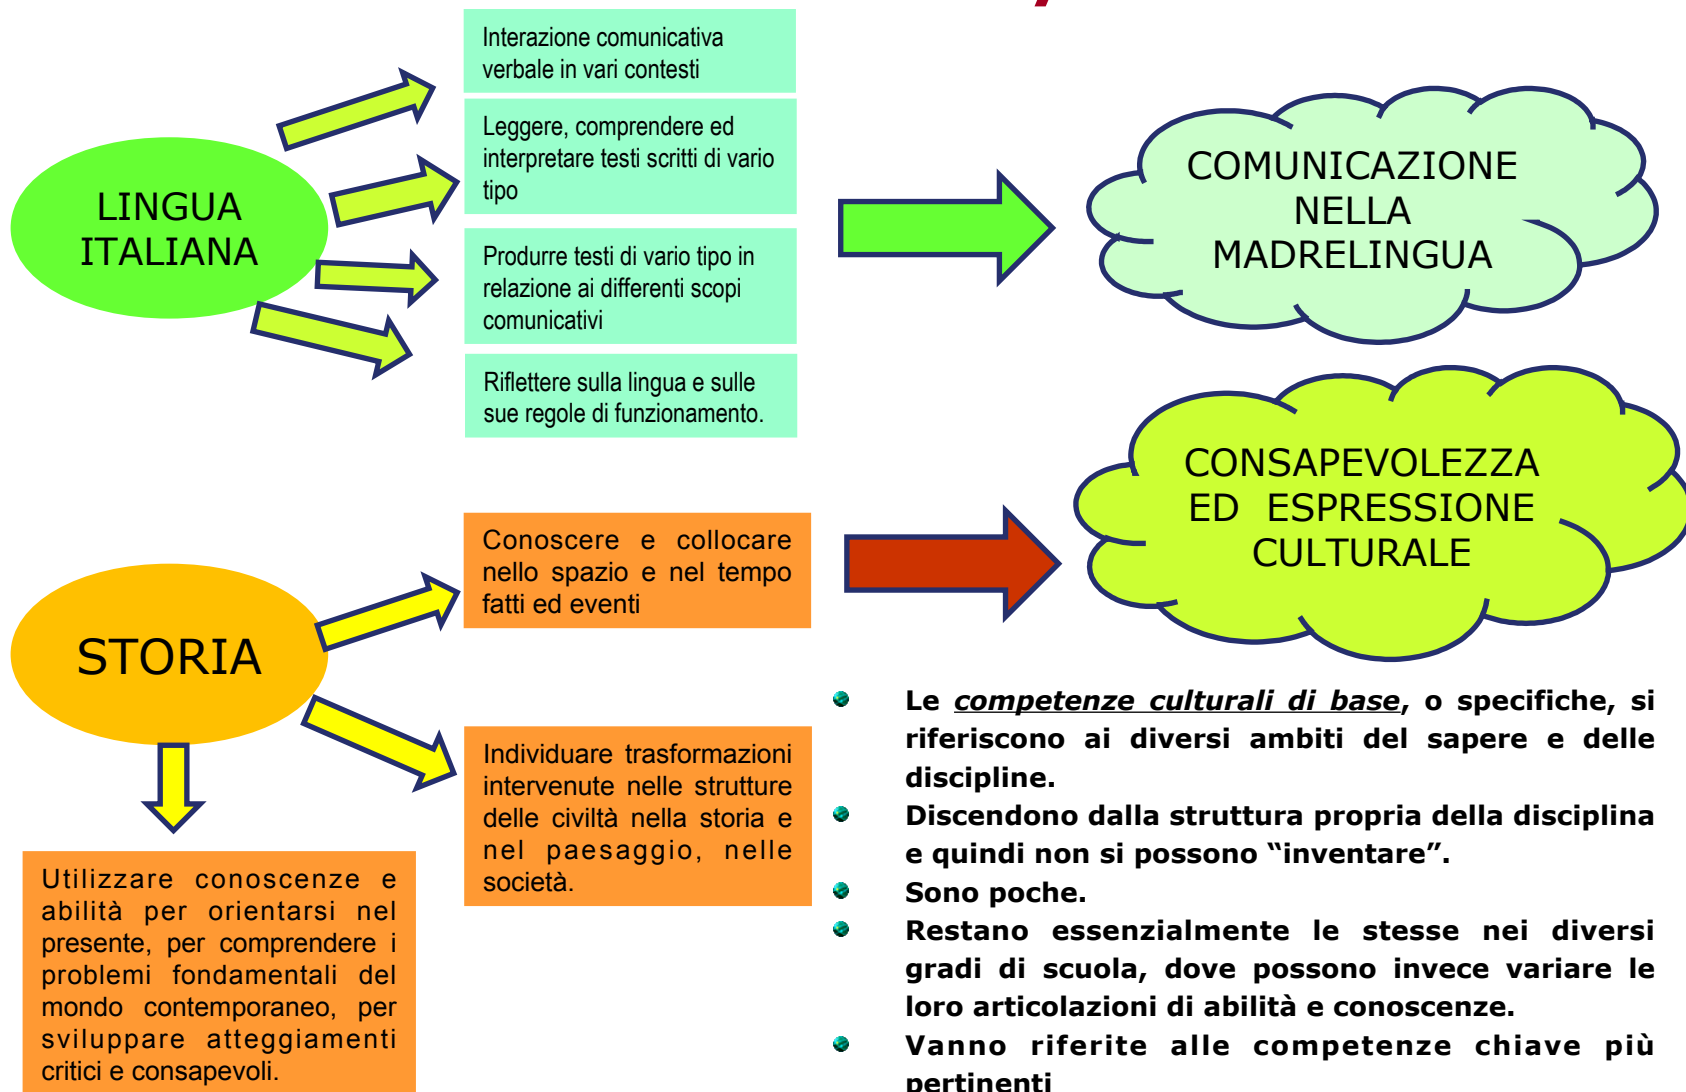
LINGUA ITALIANA

Interazione comunicativa verbale in vari contesti

Leggere, comprendere ed interpretare testi scritti di vario tipo

Produrre testi di vario tipo in relazione ai differenti scopi comunicativi

Riflettere sulla lingua e sulle sue regole di funzionamento.

COMUNICAZIONE NELLA MADRELINGUA

STORIA

Conoscere e collocare nello spazio e nel tempo fatti ed eventi

Individuare trasformazioni intervenute nelle strutture delle civiltà nella storia e nel paesaggio, nelle società.

Utilizzare conoscenze e abilità per orientarsi nel presente, per comprendere i problemi fondamentali del mondo contemporaneo, per sviluppare atteggiamenti critici e consapevoli.

CONSAPEVOLEZZA ED ESPRESSIONE CULTURALE

- Le *competenze culturali di base*, o specifiche, si riferiscono ai diversi ambiti del sapere e delle discipline.
- Discendono dalla struttura propria della disciplina e quindi non si possono "inventare".
- Sono poche.
- Restano essenzialmente le stesse nei diversi gradi di scuola, dove possono invece variare le loro articolazioni di abilità e conoscenze.
- Vanno riferite alle competenze chiave più pertinenti